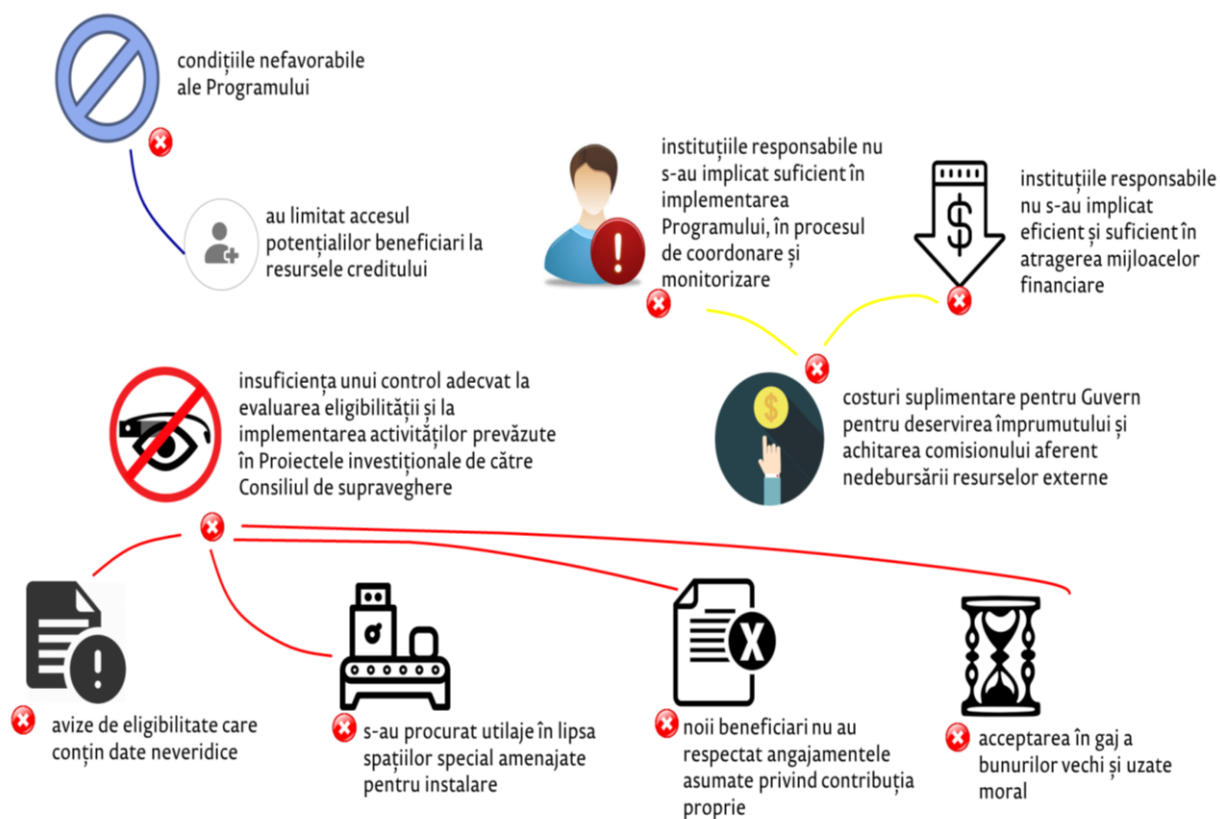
condițiile nefavorabile ale Programului

au limitat accesul potențialilor beneficiari la resursele creditului

instituțiile responsabile nu s-au implicat suficient în implementarea Programului, în procesul de coordonare și monitorizare

instituțiile responsabile nu s-au implicat eficient și suficient în atragerea mijloacelor financiare

$

insuficiența unui control adecvat la evaluarea eligibilității și la implementarea activităților prevăzute în Proiectele investiționale de către Consiliul de supraveghere

costuri suplimentare pentru Guvern pentru deservirea împrumutului și achitarea comisionului aferent nedebursării resurselor externe

$

avize de eligibilitate care conțin date neveridice

s-au procurat utilaje în lipsa spațiilor special amenajate pentru instalare

noii beneficiari nu au respectat angajamentele asumate privind contribuția proprie

acceptarea în gaj a bunurilor vechi și uzate moral